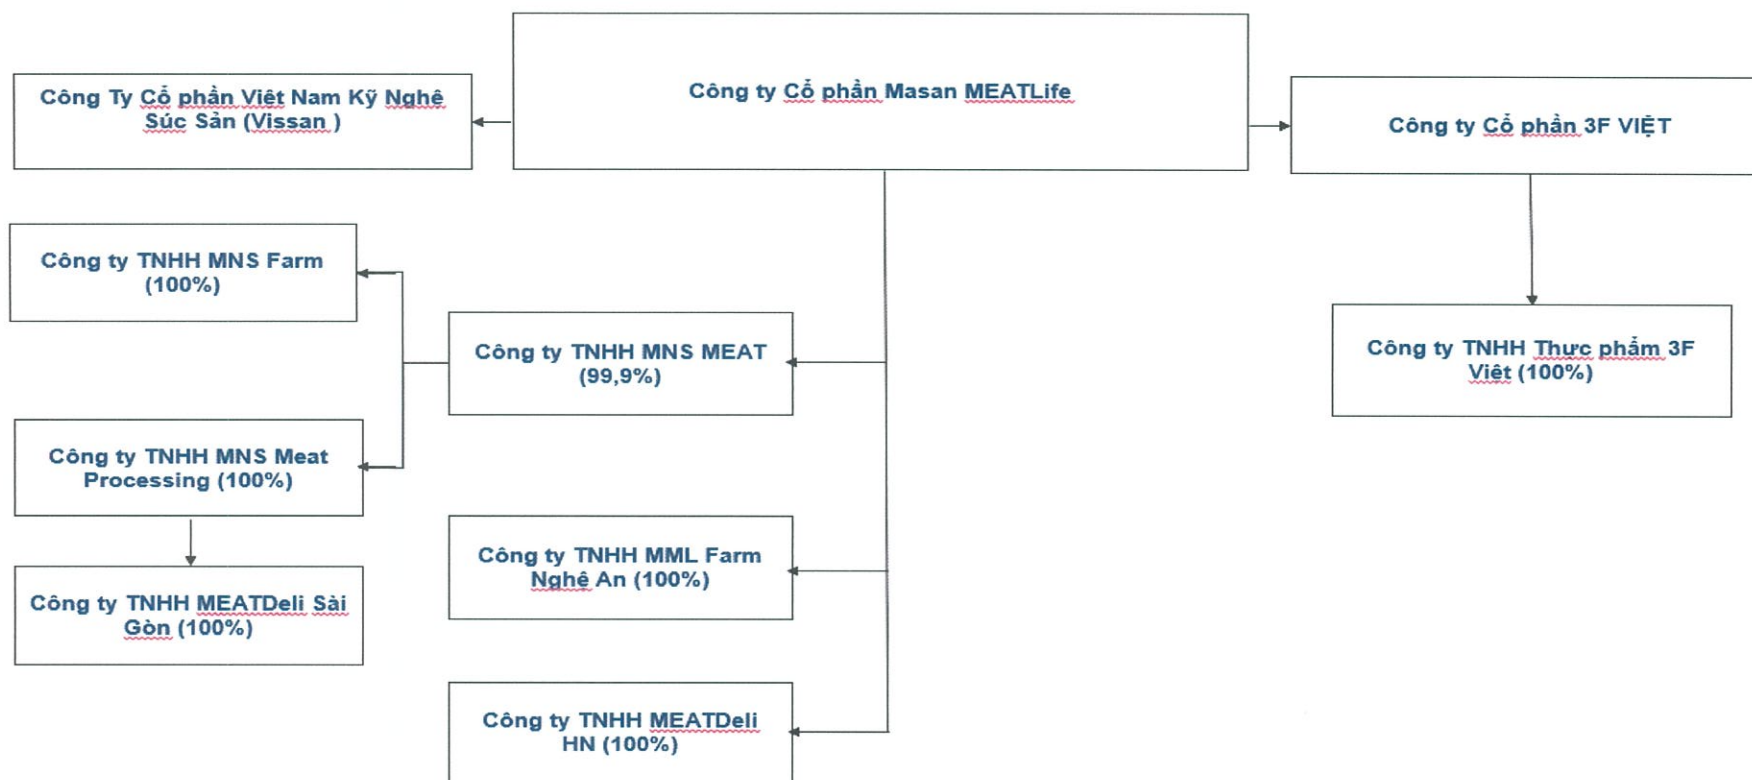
Công Ty Cổ phần Việt Nam Kỹ Nghệ Súc Sản (Vissan )

Công ty Cổ phần Masan MEATLife

Công ty Cổ phần 3F VIỆT

Công ty TNHH MNS Farm (100%)

Công ty TNHH MNS MEAT (99,9%)

Công ty TNHH Thực phẩm 3F Việt (100%)

Công ty TNHH MNS Meat Processing (100%)

Công ty TNHH MML Farm Nghệ An (100%)

Công ty TNHH MEATDeli Sài Gòn (100%)

Công ty TNHH MEATDeli HN (100%)